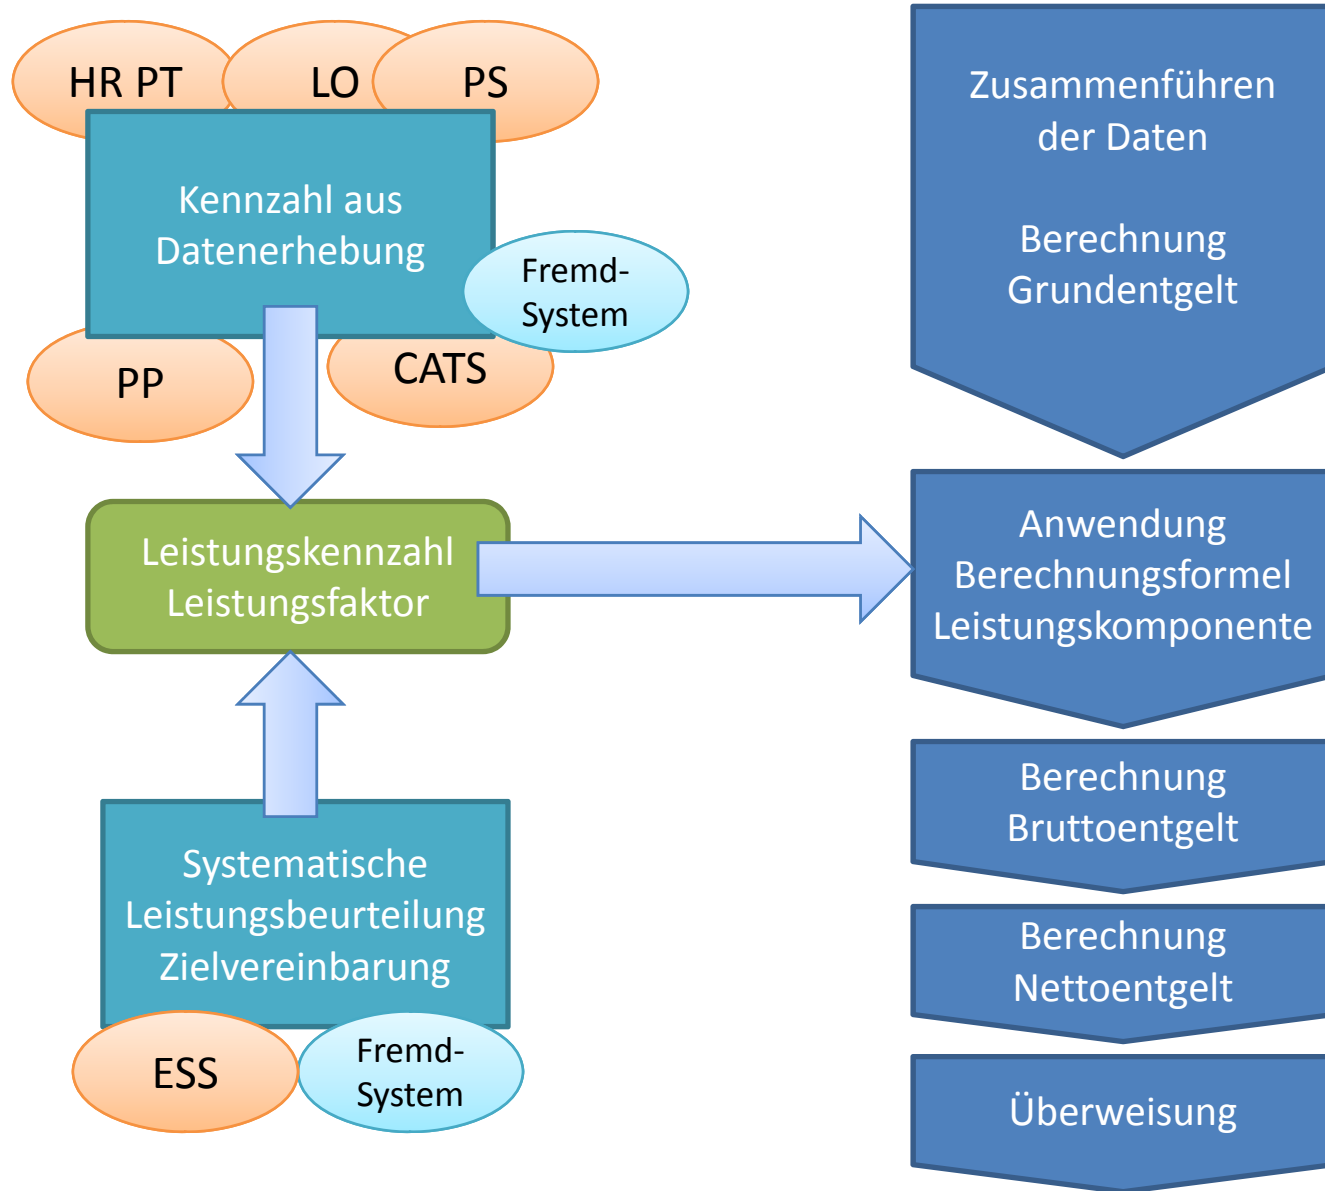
HR PT

LO

PS

Kennzahl aus Datenerhebung

Fremd-System

PP

CATS

Leistungskennzahl Leistungsfaktor

Systematische Leistungsbeurteilung Zielvereinbarung

ESS

Fremd-System

Zusammenführen der Daten

Berechnung Grundentgelt

Anwendung Berechnungsformel Leistungskomponente

Berechnung Bruttoentgelt

Berechnung Nettoentgelt

Überweisung